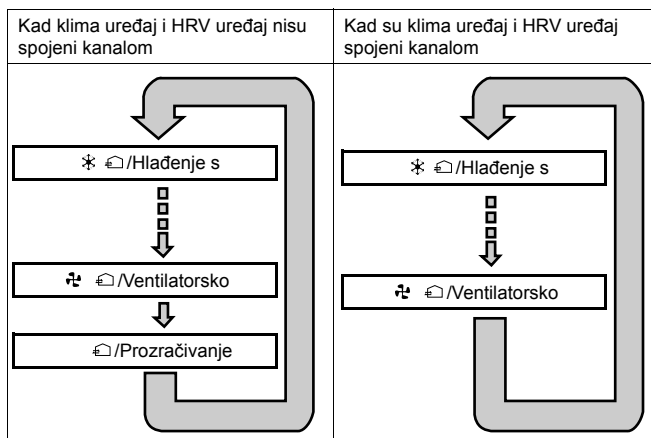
| Kad klima uređaj i HRV uređaj nisu spojeni kanalom | Kad su klima uređaj i HRV uređaj spojeni kanalom |
|---|---|
| ✻ ⌂/Hlađenje s<br>✢ ⌂/Ventilatorsko<br>⌂/Prozračivanje | ✻ ⌂/Hlađenje s<br>✢ ⌂/Ventilatorsko |